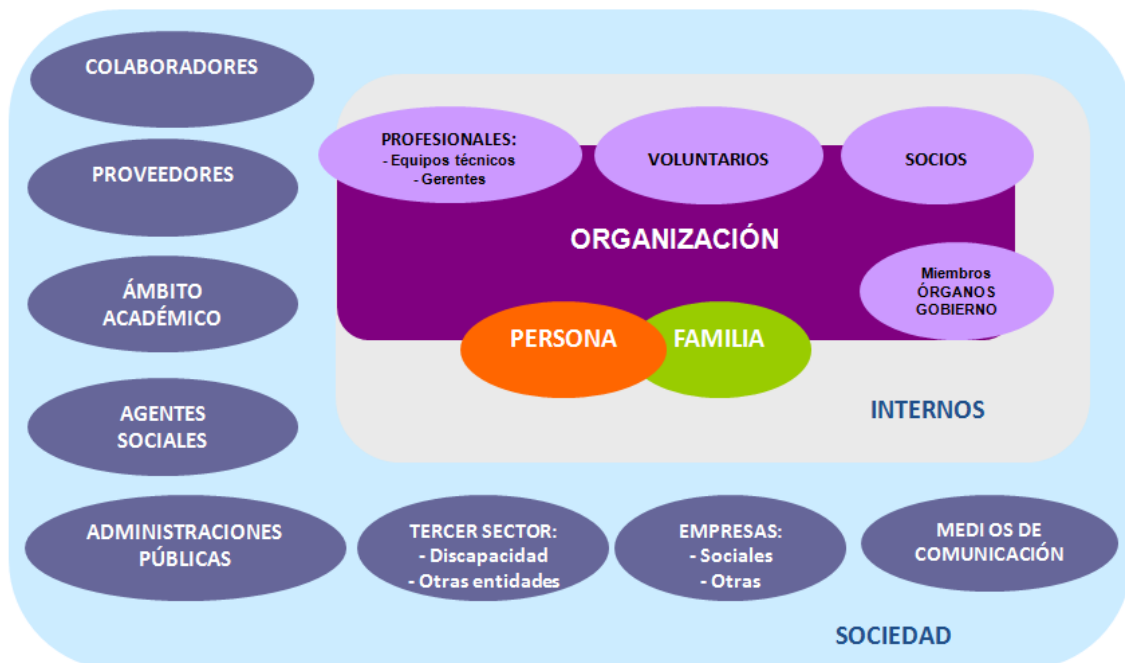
COLABORADORES

PROVEEDORES

ÁMBITO ACADÉMICO

AGENTES SOCIALES

ADMINISTRACIONES PÚBLICAS

PROFESIONALES:
- Equipos técnicos
- Gerentes

VOLUNTARIOS

SOCIOS

ORGANIZACIÓN

Miembros ÓRGANOS GOBIERNO

PERSONA

FAMILIA

INTERNOS

TERCER SECTOR:
- Discapacidad
- Otras entidades

EMPRESAS:
- Sociales
- Otras

MEDI OS DE COMUNICACIÓN

SOCIEDAD